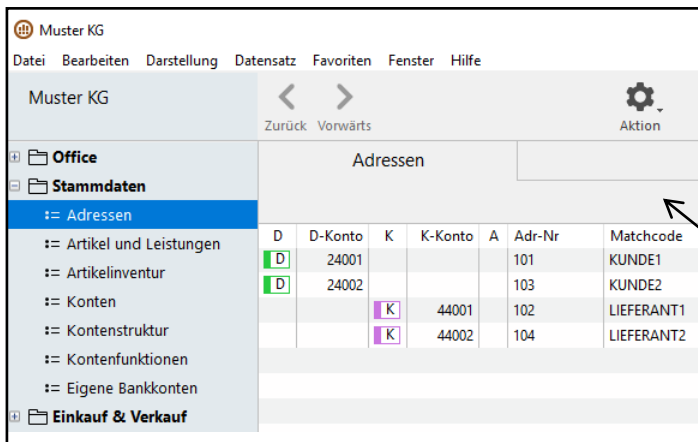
Muster KG

Datei Bearbeiten Darstellung Datensatz Favoriten Fenster Hilfe

Muster KG

Zurück Vorwärts

Aktion

Office
Stammdaten
Adressen
Artikel und Leistungen
Artikelinventur
Konten
Kontenstruktur
Kontenfunktionen
Eigene Bankkonten
Einkauf & Verkauf

Adressen

| D | D-Konto | K | K-Konto | A | Adr-Nr | Matchcode |
|---|---|---|---|---|---|---|
| D | 24001 | | | | 101 | KUNDE1 |
| D | 24002 | | | | 103 | KUNDE2 |
| | | K | 44001 | | 102 | LIEFERANT1 |
| | | K | 44002 | | 104 | LIEFERANT2 |